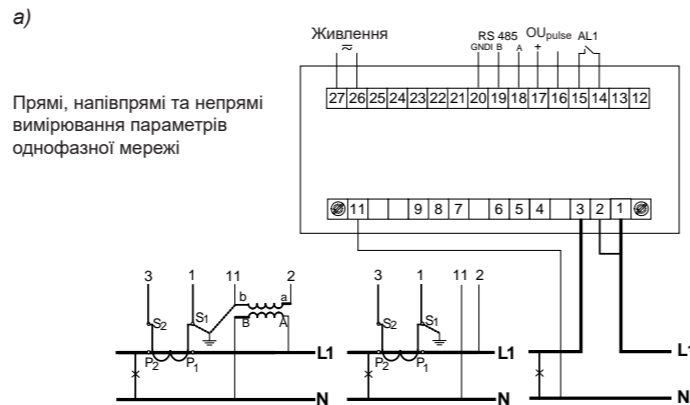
a)

Живлення

$\approx$

RS 485

GNDI B A

OU$_{pulse}$

+

AL1

| 27 | 26 | 25 | 24 | 23 | 22 | 21 | 20 | 19 | 18 | 17 | 16 | 15 | 14 | 13 | 12 |
|---|---|---|---|---|---|---|---|---|---|---|---|---|---|---|---|

Прямі, напівпрямі та непрямі вимірювання параметрів однофазної мережі

| 11 | | | 9 | 8 | 7 | | 6 | 5 | 4 | | 3 | 2 | 1 |
|---|---|---|---|---|---|---|---|---|---|---|---|---|---|

3 1 11 2

S$_2$ S$_1$ b a

B A

P$_2$ P$_1$

L1

N

3 1 11 2

S$_2$ S$_1$

P$_2$ P$_1$

L1

N

L1

N